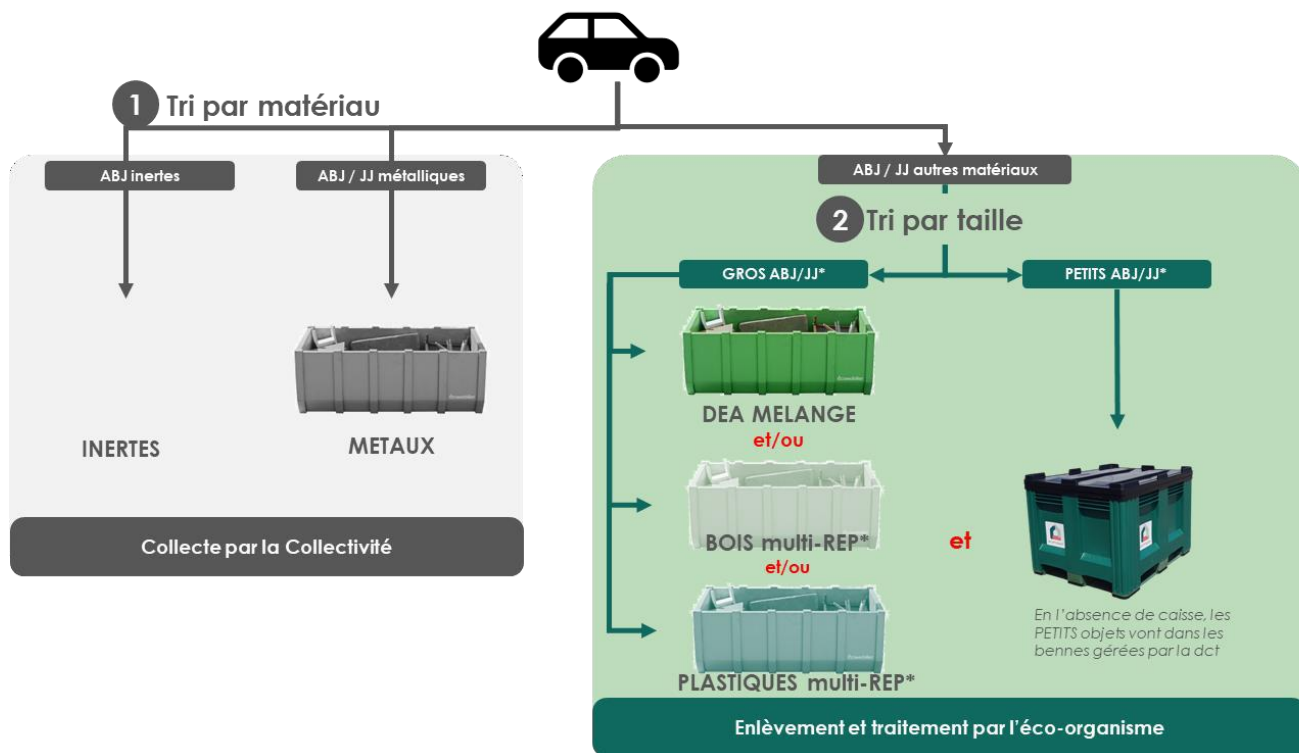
1 Tri par matériau

ABJ inertes

ABJ / JJ métalliques

INERTES

METAUX

Collecte par la Collectivité

ABJ / JJ autres matériaux

2 Tri par taille

GROS ABJ/JJ*

PETITS ABJ/JJ*

DEA MELANGE

et/ou

BOIS multi-REP*

et/ou

PLASTIQUES multi-REP*

et

En l'absence de caisse, les PETITS objets vont dans les bennes gérées par la dct

Enlèvement et traitement par l'éco-organisme